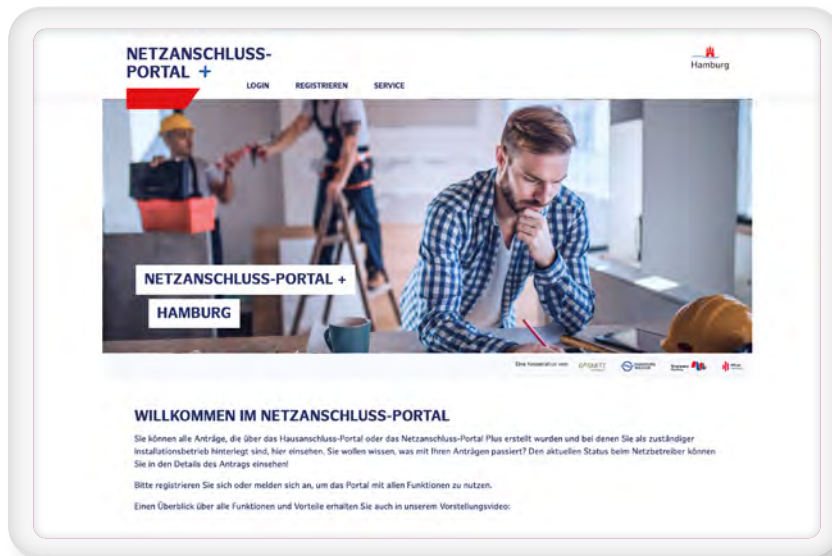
NETZANSCHLUSS-PORTAL +

LOGIN REGISTRIEREN SERVICE

Hamburg

NETZANSCHLUSS-PORTAL +

HAMBURG

Eine Kooperation von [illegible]

WILLKOMMEN IM NETZANSCHLUSS-PORTAL

Sie können alle Anträge, die über das Hausanschluss-Portal oder das Netzanschluss-Portal Plus erstellt wurden und bei denen Sie als zuständiger Installationsbetrieb hinterlegt sind, hier einsehen. Sie wollen wissen, was mit Ihren Anträgen passiert? Den aktuellen Status beim Netzbetreiber können Sie in den Details des Antrags einsehen!

Bitte registrieren Sie sich oder melden sich an, um das Portal mit allen Funktionen zu nutzen.

Einen Überblick über alle Funktionen und Vorteile erhalten Sie auch in unserem Vorstellungsvideo: